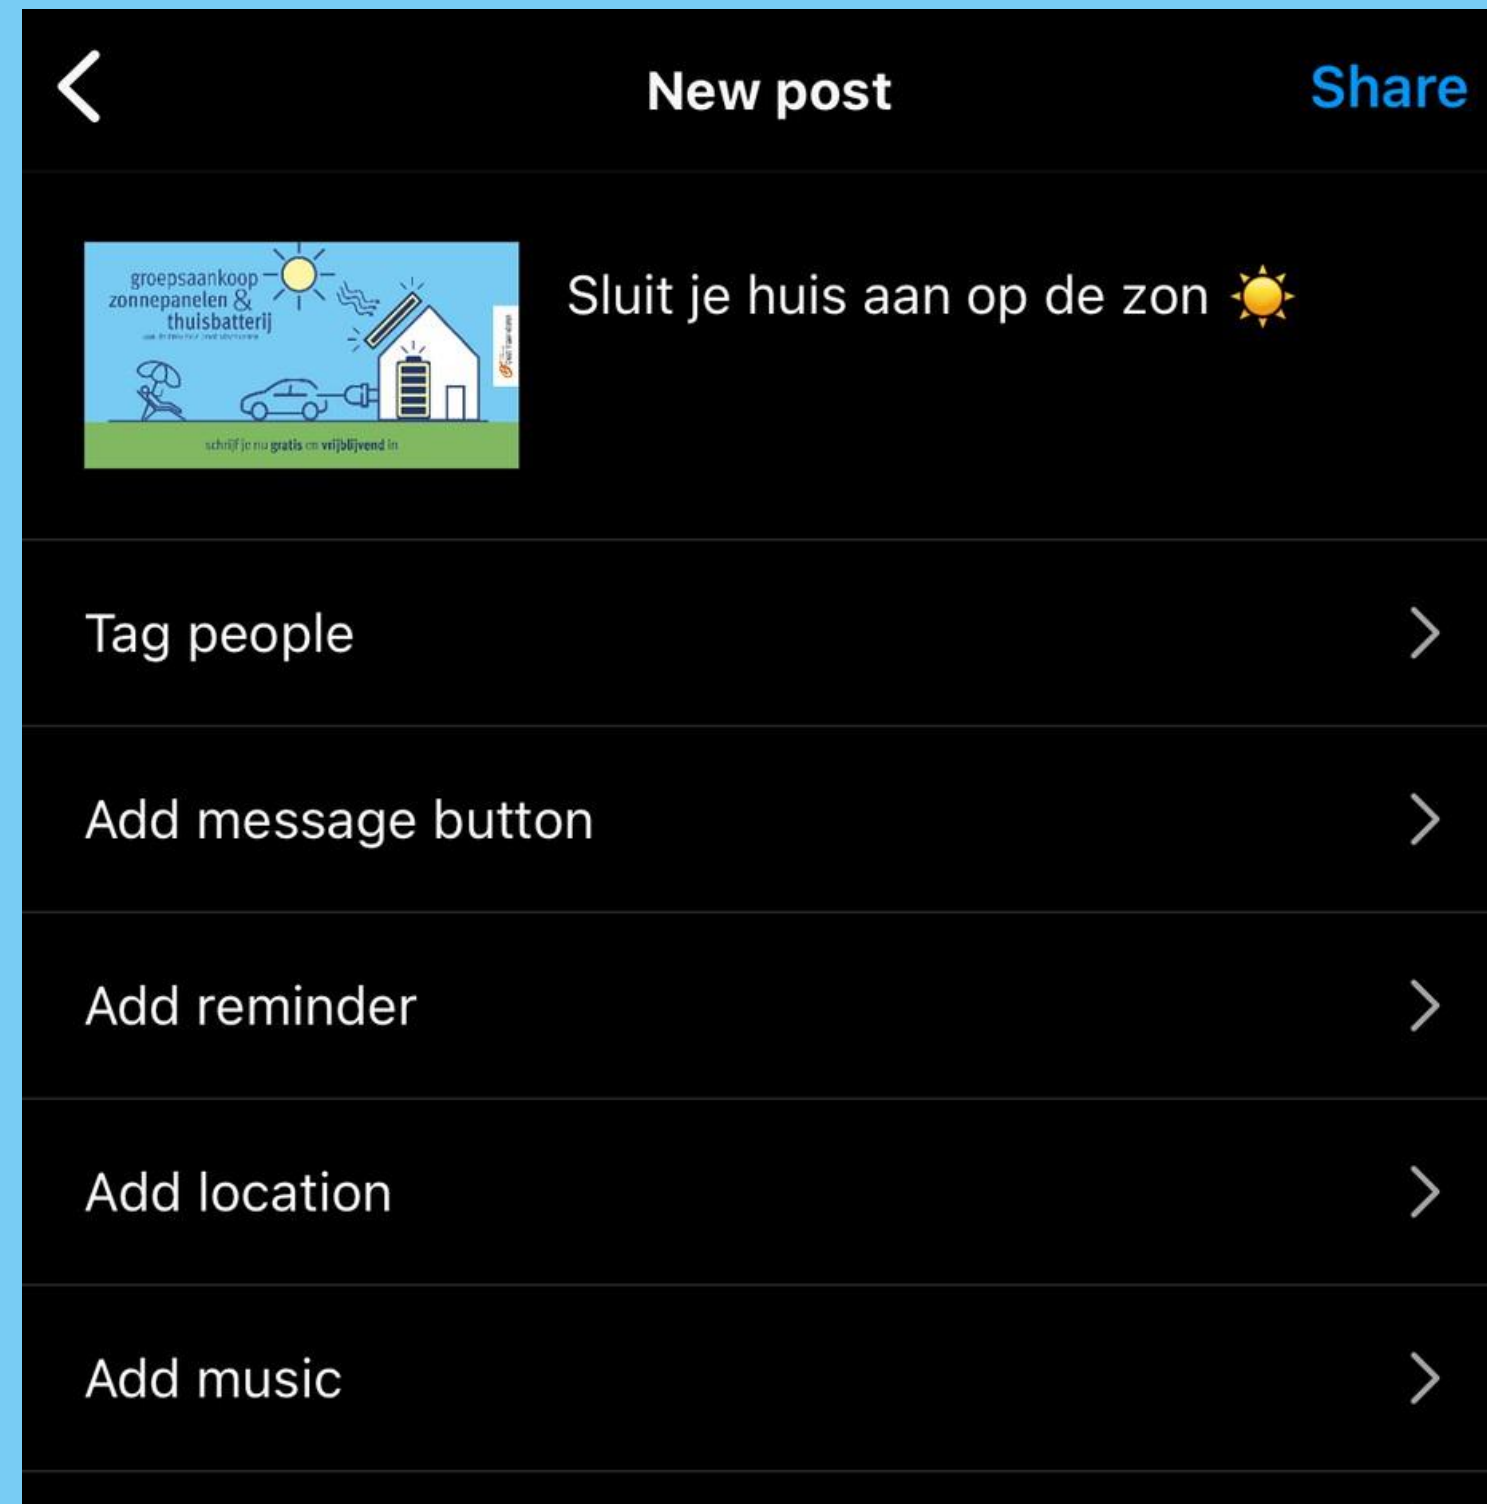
New post

Share

groepsaankoop zonnepanelen & thuisbatterij

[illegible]

schrijf je nu gratis en vrijblijvend in

Sluit je huis aan op de zon ☀️

Tag people

Add message button

Add reminder

Add location

Add music